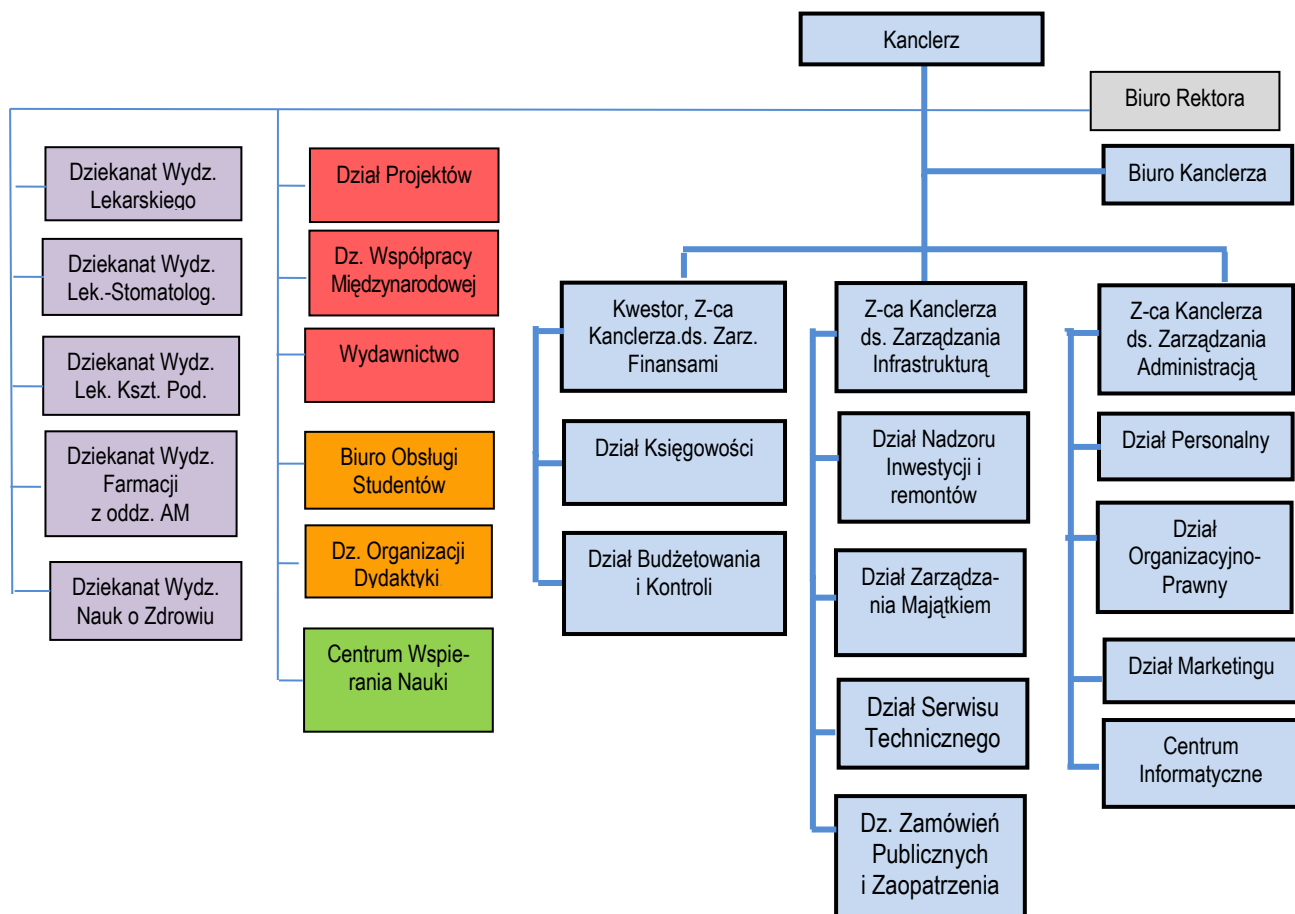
Kanclerz

Biuro Rektora

Biuro Kanclerza

Dziekanat Wydz. Lekarskiego

Dziekanat Wydz. Lek.-Stomatolog.

Dziekanat Wydz. Lek. Kszt. Pod.

Dziekanat Wydz. Farmacji z oddz. AM

Dziekanat Wydz. Nauk o Zdrowiu

Dział Projektów

Dz. Współpracy Międzynarodowej

Wydawnictwo

Biuro Obsługi Studentów

Dz. Organizacji Dydaktyki

Centrum Wspierania Nauki

Kwestor, Z-ca Kanclerza.ds. Zarz. Finansami

Dział Księgowości

Dział Budżetowania i Kontroli

Z-ca Kanclerza ds. Zarządzania Infrastrukturą

Dział Nadzoru Inwestycji i remontów

Dział Zarządzania Majątkiem

Dział Serwisu Technicznego

Dz. Zamówień Publicznych i Zaopatrzenia

Z-ca Kanclerza ds. Zarządzania Administracją

Dział Personalny

Dział Organizacyjno-Prawny

Dział Marketingu

Centrum Informatyczne